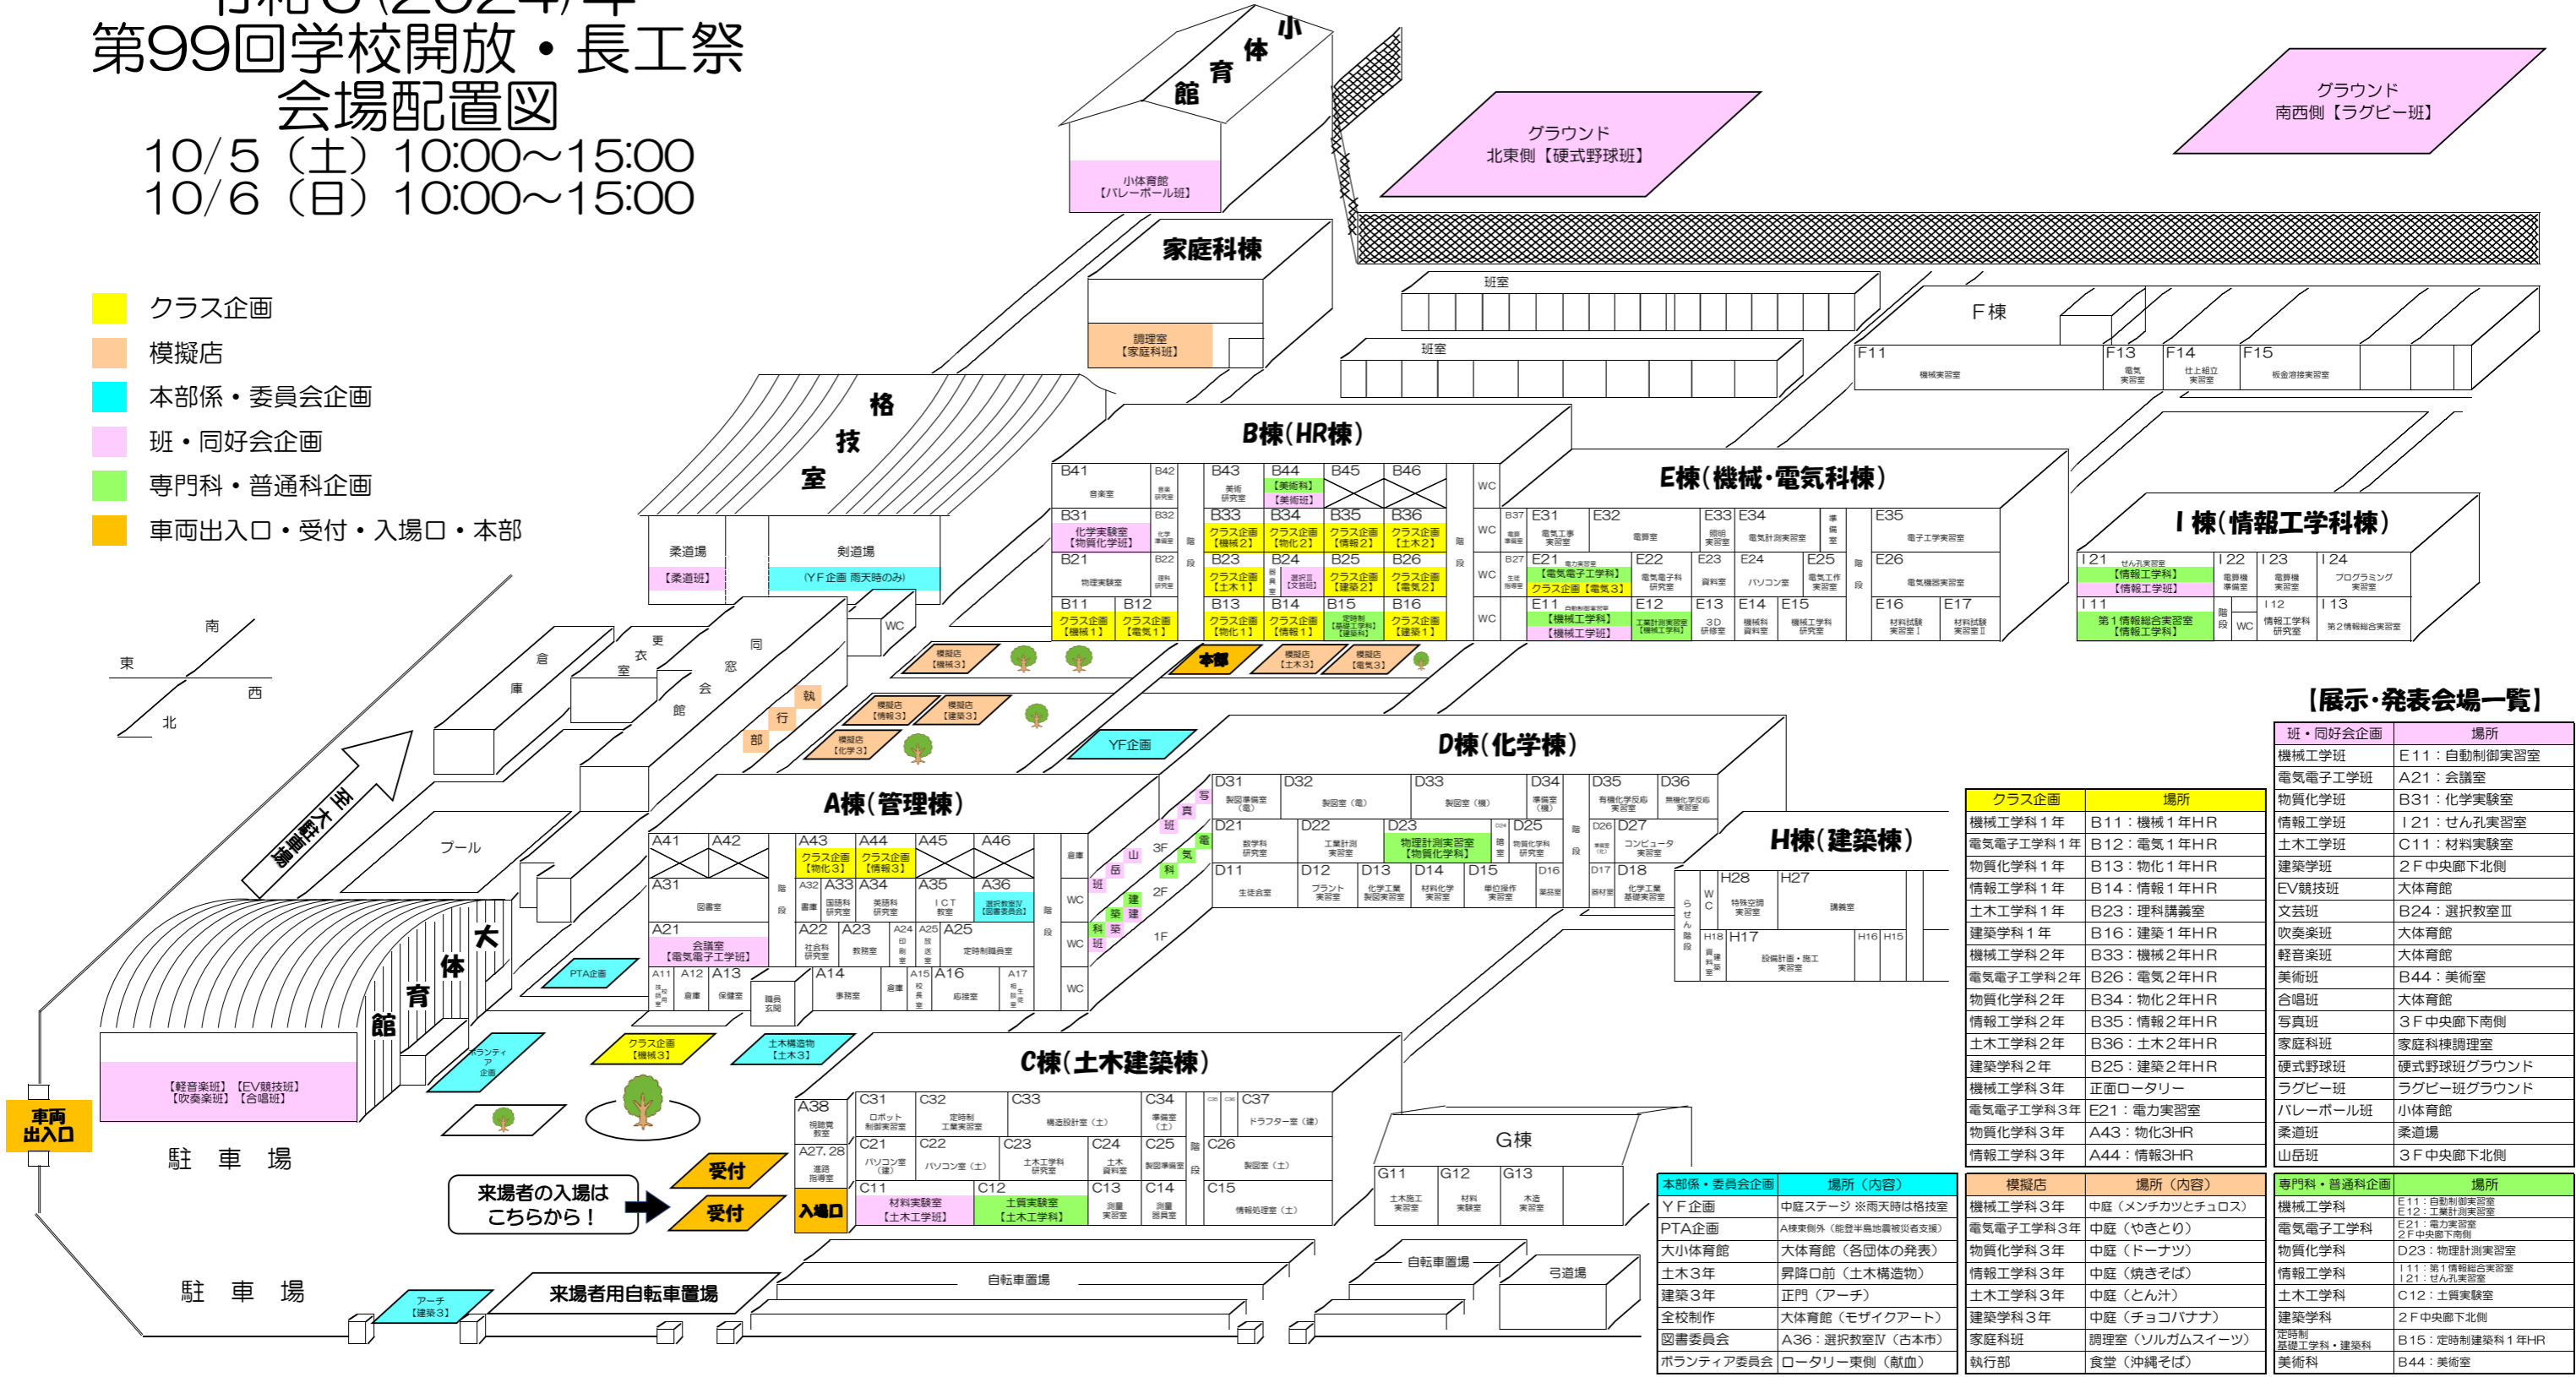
第99回学校開放・長工祭
会場配置図
10/5（土）10:00～15:00
10/6（日）10:00～15:00

クラス企画
模擬店
本部係・委員会企画
班・同好会企画
専門科・普通科企画
車両出入口・受付・入場口・本部

小体育館
【バレーボール班】

家庭科棟
調理室
【家庭科班】

グラウンド
北東側【硬式野球班】

グラウンド
南西側【ラグビー班】

班室
班室

F棟
F11 機械実習室
F13 電気実習室
F14 仕上組立実習室
F15 板金溶接実習室

格技室
柔道場
【柔道班】
剣道場
（YF企画 雨天時のみ）

B棟（HR棟）
B41 音楽室
B42
B43 美術研究室
B44 【美術科】【美術班】
B45
B46
B31 化学実験室【物質化学班】
B32
B33 クラス企画【機械2】
B34 クラス企画【物化2】
B35 クラス企画【情報2】
B36 クラス企画【土木2】
B21 物理実験室
B22
B23 クラス企画【土木1】
B24 選択III【文芸班】
B25 クラス企画【建築2】
B26 クラス企画【電気2】
B11 クラス企画【機械1】
B12 クラス企画【電気1】
B13 クラス企画【物化1】
B14 クラス企画【情報1】
B15 定時制【基礎工学科】【建築科】
B16 クラス企画【建築1】
WC

E棟（機械・電気科棟）
E31 電気工事実習室
E32 電算室
E33
E34 電気計測実習室
E35 電子工学実習室
E21 電力実習室【電気電子工学科】クラス企画【電気3】
E22 電気電子科研究室
E23 資料室
E24 パソコン室
E25 電気工作実習室
E26 電気機器実習室
E11 【機械工学科】【機械工学班】
E12 工業計測実習室【機械工学科】
E13 3D研修室
E14 機械科資料室
E15 機械工学科研究室
E16 材料試験実習室I
E17 材料試験実習室II

I棟（情報工学科棟）
I21 せん孔実習室【情報工学科】【情報工学班】
I22 電算機準備室
I23 電算機実習室
I24 プログラミング実習室
I11 第1情報総合実習室【情報工学科】
I12 情報工学科研究室
I13 第2情報総合実習室

南 東 西 北

倉庫
更衣室
同窓会館
執行部
模擬店【機械3】
本部
模擬店【土木3】
模擬店【電気3】
模擬店【情報3】
模擬店【建築3】
模擬店【化学3】
YF企画
至 大駐車場
プール

D棟（化学棟）
D31 製図準備室（電）
D32 製図室（電）
D33 製図室（機）
D34 準備室（機）
D35 有機化学反応実習室
D36 無機化学反応実習室
D21 数学科研究室
D22 工業計測実習室
D23 物理計測実習室【物質化学科】
D25 物質化学科研究室
D26
D27 コンピュータ実習室
D11 生徒会室
D12 プラント実習室
D13 化学工業製図実習室
D14 材料化学実習室
D15 単位操作実習室
D16 薬品室
D17
D18 化学工業基礎実習室

H棟（建築棟）
H28 特殊空調実習室
H27 講義室
H18
H17 設備計画・施工実習室
H16 H15

A棟（管理棟）
A41 A42
A43 クラス企画【物化3】
A44 クラス企画【情報3】
A45 A46
A31 図書室
A32 書庫
A33 国語科研究室
A34 英語科研究室
A35 ICT教室
A36 選択教室IV【図書委員会】
A21 会議室【電気電子工学班】
A22 社会科研究室
A23 教務室
A24 印刷室
A25 放送室
定時制職員室
A11 A12 庫
A13 保健室
A14 事務室
A15 校長室
A16 応接室
A17
職員玄関
写真 山岳 軽音 電気 科 建築 班
3F 2F 1F
WC 倉庫

大体育館
【軽音楽班】【EV競技班】
【吹奏楽班】【合唱班】
PTA企画
ボランティア企画
クラス企画【機械3】
土木構造物【土木3】

C棟（土木建築棟）
A38 視聴覚教室
C31 ロボット制御実習室
C32 定時制工業実習室
C33 構造設計室（土）
C34 準備室（土）
C37 ドラフター室（建）
A27.28 進路指導室
C21 パソコン室（建）
C22 パソコン室（土）
C23 土木工学科研究室
C24 土木資料室
C25 製図準備室
C26 製図室（土）
C11 材料実験室【土木工学班】
C12 土質実験室【土木工学科】
C13 測量実習室
C14 測量器具室
C15 情報処理室（土）

G棟
G11 土木施工実習室
G12 材料実験室
G13 木造実習室

車両出入口
駐車場
受付
受付
入場口
来場者の入場はこちらから！
駐車場
アーチ【建築3】
来場者用自転車置場
自転車置場
自転車置場
弓道場

【展示・発表会場一覧】

| 班・同好会企画 | 場所 |
|---|---|
| 機械工学班 | E11：自動制御実習室 |
| 電気電子工学班 | A21：会議室 |
| 物質化学班 | B31：化学実験室 |
| 情報工学班 | I21：せん孔実習室 |
| 土木工学班 | C11：材料実験室 |
| 建築学班 | 2F中央廊下北側 |
| EV競技班 | 大体育館 |
| 文芸班 | B24：選択教室III |
| 吹奏楽班 | 大体育館 |
| 軽音楽班 | 大体育館 |
| 美術班 | B44：美術室 |
| 合唱班 | 大体育館 |
| 写真班 | 3F中央廊下南側 |
| 家庭科班 | 家庭科棟調理室 |
| 硬式野球班 | 硬式野球班グラウンド |
| ラグビー班 | ラグビー班グラウンド |
| バレーボール班 | 小体育館 |
| 柔道班 | 柔道場 |
| 山岳班 | 3F中央廊下北側 |

| クラス企画 | 場所 |
|---|---|
| 機械工学科1年 | B11：機械1年HR |
| 電気電子工学科1年 | B12：電気1年HR |
| 物質化学科1年 | B13：物化1年HR |
| 情報工学科1年 | B14：情報1年HR |
| 土木工学科1年 | B23：理科講義室 |
| 建築学科1年 | B16：建築1年HR |
| 機械工学科2年 | B33：機械2年HR |
| 電気電子工学科2年 | B26：電気2年HR |
| 物質化学科2年 | B34：物化2年HR |
| 情報工学科2年 | B35：情報2年HR |
| 土木工学科2年 | B36：土木2年HR |
| 建築学科2年 | B25：建築2年HR |
| 機械工学科3年 | 正面ロータリー |
| 電気電子工学科3年 | E21：電力実習室 |
| 物質化学科3年 | A43：物化3HR |
| 情報工学科3年 | A44：情報3HR |

| 本部係・委員会企画 | 場所（内容） |
|---|---|
| YF企画 | 中庭ステージ ※雨天時は格技室 |
| PTA企画 | A棟東側外（能登半島地震被災者支援） |
| 大小体育館 | 大体育館（各団体の発表） |
| 土木3年 | 昇降口前（土木構造物） |
| 建築3年 | 正門（アーチ） |
| 全校制作 | 大体育館（モザイクアート） |
| 図書委員会 | A36：選択教室IV（古本市） |
| ボランティア委員会 | ロータリー東側（献血） |

| 模擬店 | 場所（内容） |
|---|---|
| 機械工学科3年 | 中庭（メンチカツとチュロス） |
| 電気電子工学科3年 | 中庭（やきとり） |
| 物質化学科3年 | 中庭（ドーナツ） |
| 情報工学科3年 | 中庭（焼きそば） |
| 土木工学科3年 | 中庭（とん汁） |
| 建築学科3年 | 中庭（チョコバナナ） |
| 家庭科班 | 調理室（ソルガムスイーツ） |
| 執行部 | 食堂（沖縄そば） |

| 専門科・普通科企画 | 場所 |
|---|---|
| 機械工学科 | E11：自動制御実習室 E12：工業計測実習室 |
| 電気電子工学科 | E21：電力実習室 2F中央廊下南側 |
| 物質化学科 | D23：物理計測実習室 |
| 情報工学科 | I11：第1情報総合実習室 I21：せん孔実習室 |
| 土木工学科 | C12：土質実験室 |
| 建築学科 | 2F中央廊下北側 |
| 定時制 基礎工学科・建築科 | B15：定時制建築科1年HR |
| 美術科 | B44：美術室 |